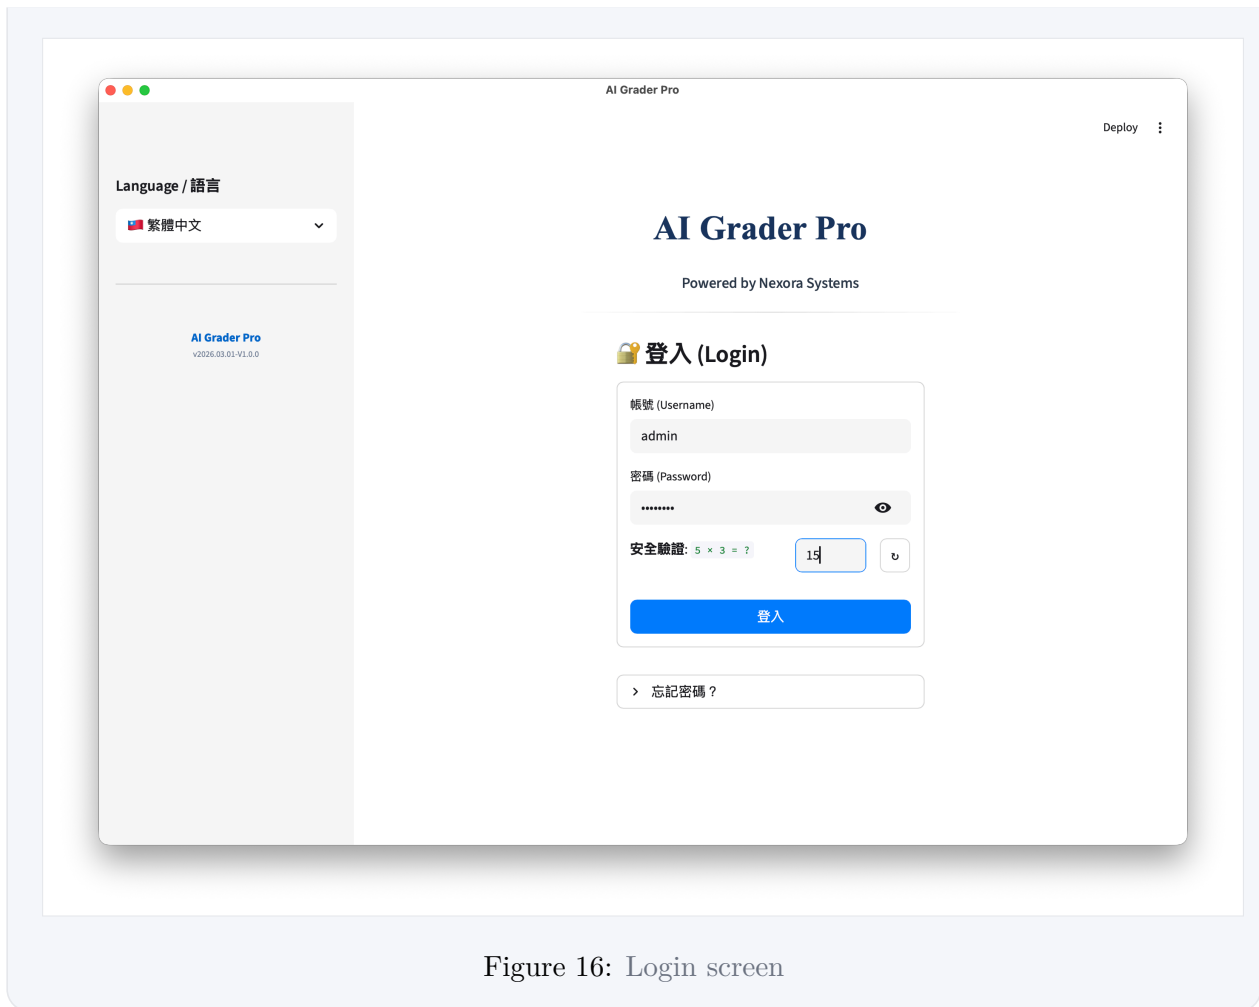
AI Grader Pro

Deploy

Language / 語言

繁體中文

AI Grader Pro
v2026.03.01-V1.0.0

AI Grader Pro

Powered by Nexora Systems

登入 (Login)

帳號 (Username)

admin

密碼 (Password)

••••••••

安全驗證: 5 × 3 = ?

15

↻

登入

忘記密碼？

Figure 16: Login screen